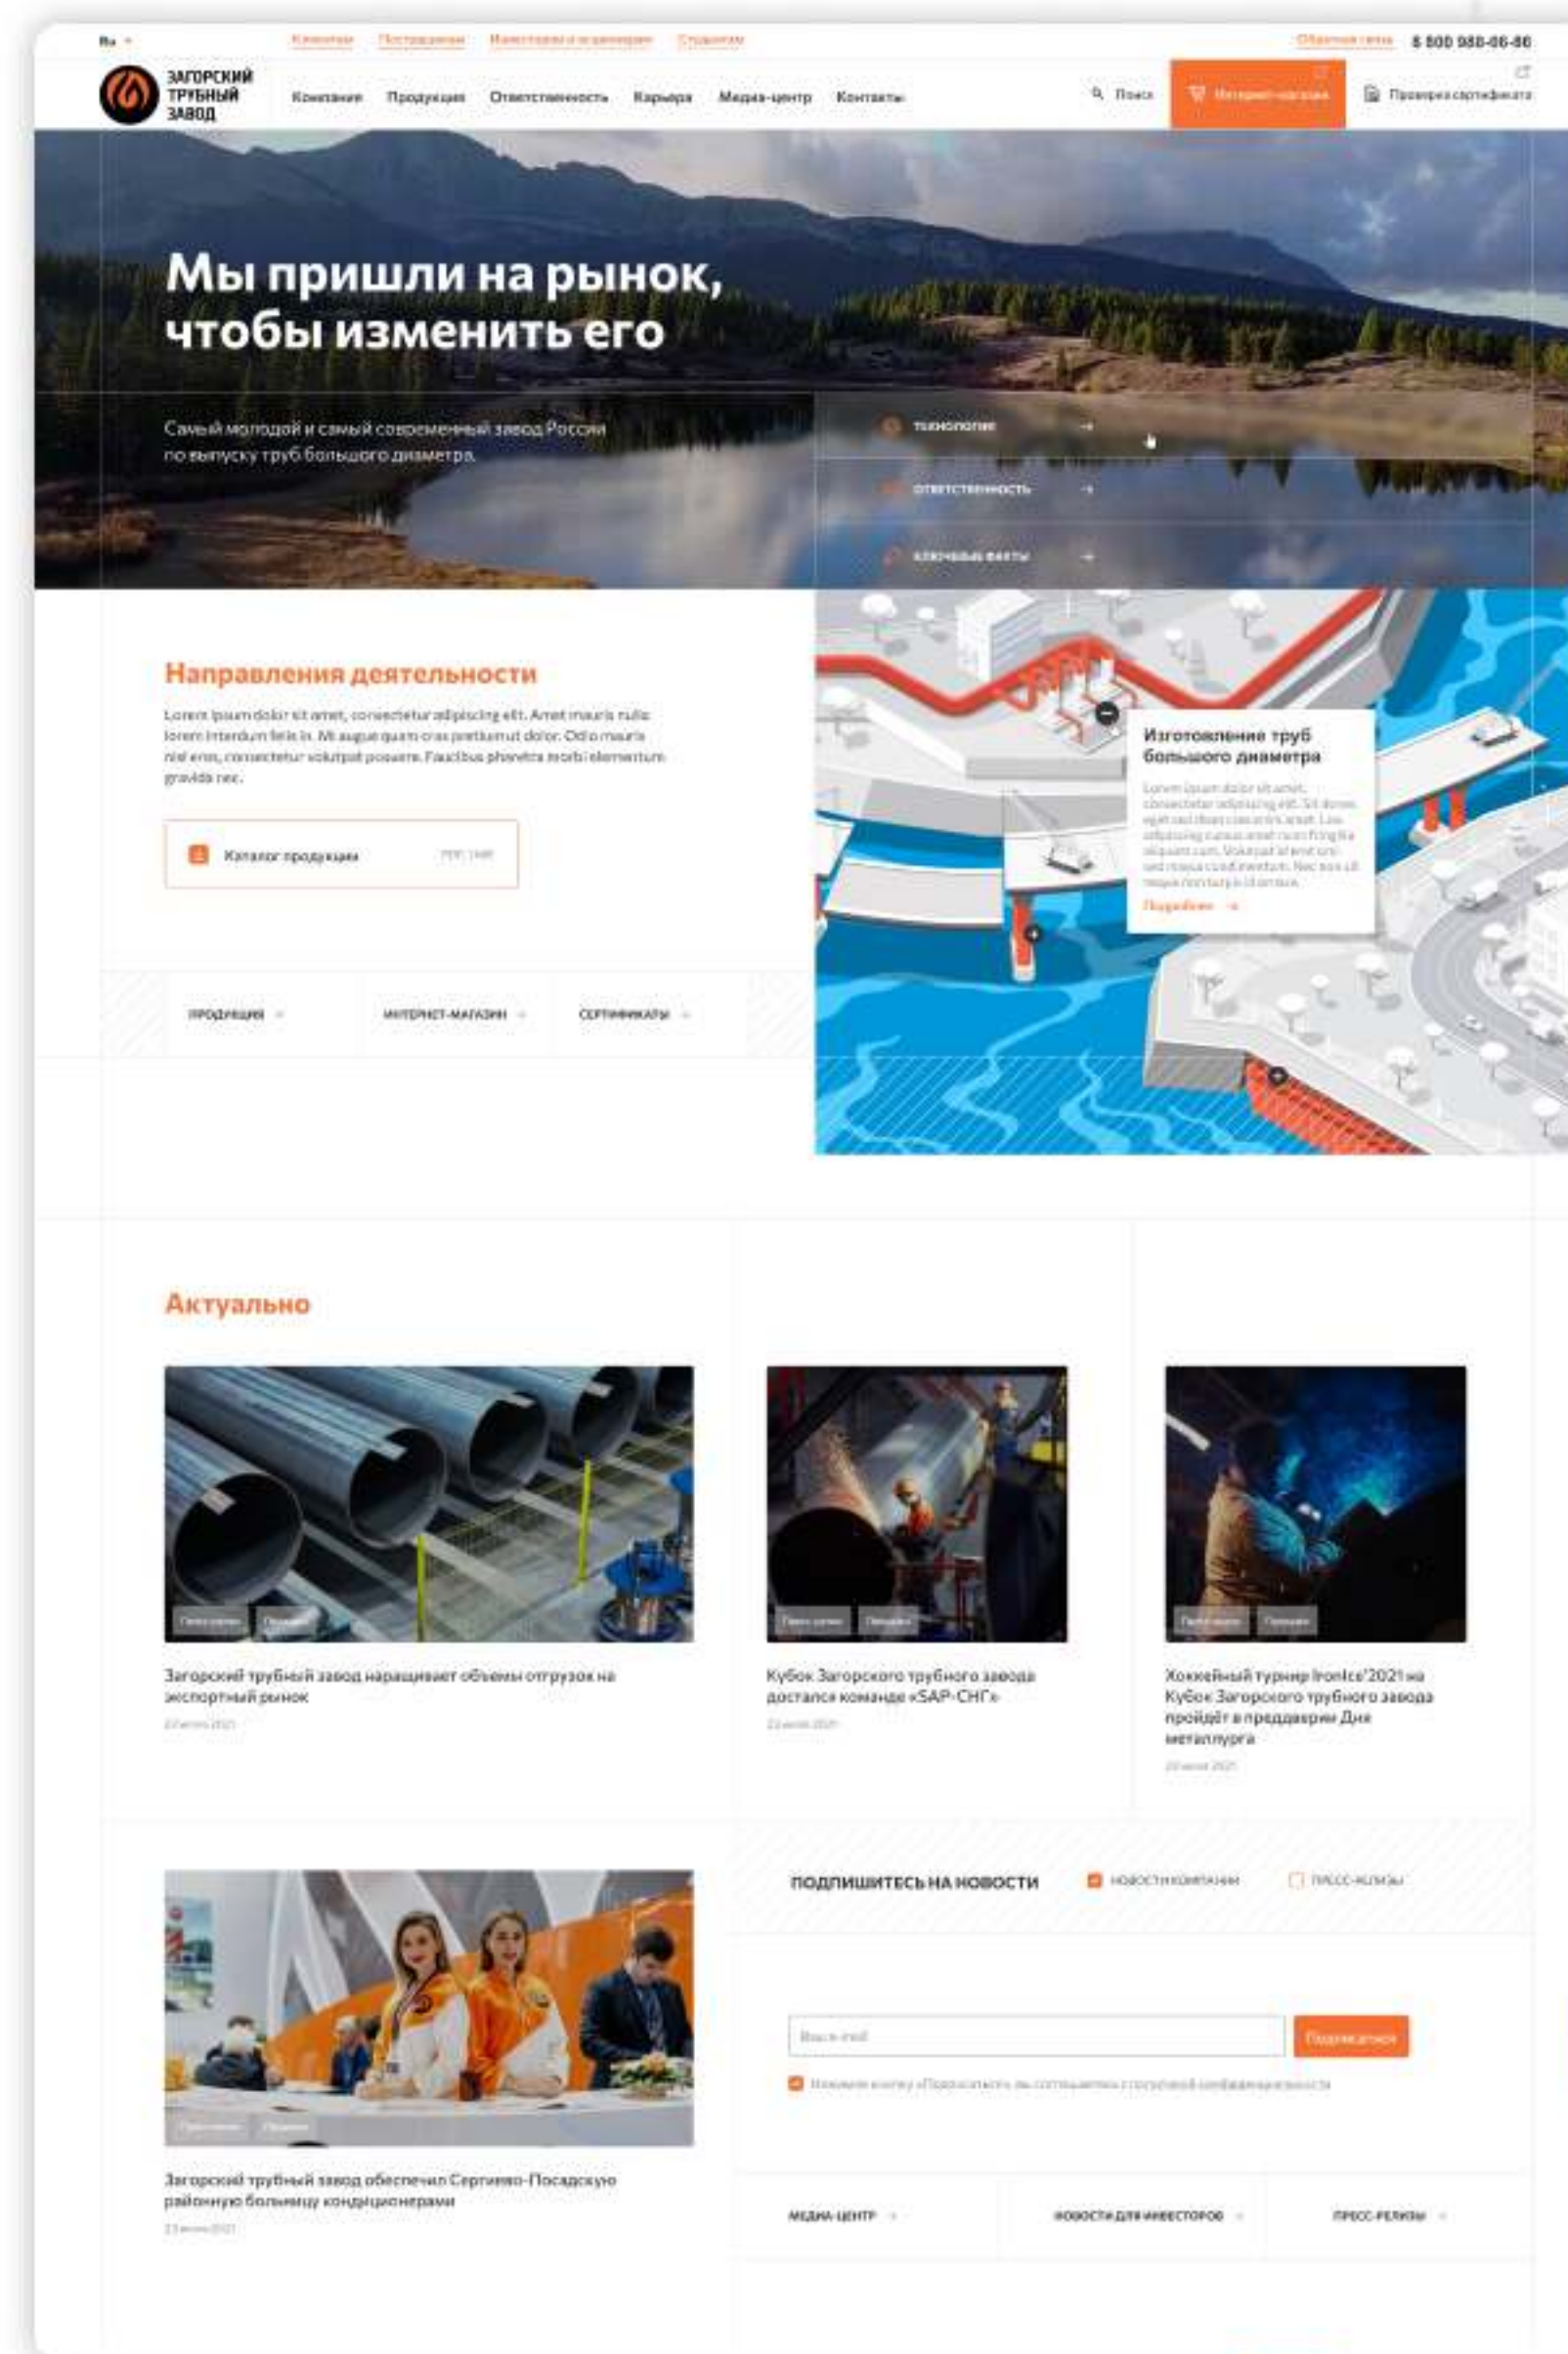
Ru

Клиентам Поставщикам Инвесторам и акционерам Студентам

Обратная связь 8 800 988-66-86

ЗАГОРСКИЙ ТРУБНЫЙ ЗАВОД

Компания Продукция Ответственность Карьера Медиа-центр Контакты

Поиск Интернет-магазин Проверка сертификата

Мы пришли на рынок, чтобы изменить его

Самый молодой и самый современный завод России по выпуску труб большого диаметра

ТЕХНОЛОГИИ →

ОТВЕТСТВЕННОСТЬ →

КЛЮЧЕВЫЕ ФАКТЫ →

Направления деятельности

Lorem ipsum dolor sit amet, consectetur adipiscing elit. Amet mauris nulla lorem interdum felis in. Mi augue quam cras pretium ut dolor. Odio mauris nisl eros, consectetur volutpat posuere. Faucibus pharetra morbi elementum gravida nec.

Каталог продукции PDF, 1 MB

ПРОДУКЦИЯ → ИНТЕРНЕТ-МАГАЗИН → СЕРТИФИКАТЫ →

Изготовление труб большого диаметра

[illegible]

Подробнее →

Актуально

Загорский трубный завод наращивает объемы отгрузок на экспортный рынок

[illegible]

Кубок Загорского трубного завода достался команде «SAP-СНГ»

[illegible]

Хоккейный турнир IronIce'2021 на Кубок Загорского трубного завода пройдёт в преддверии Дня металлурга

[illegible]

Загорский трубный завод обеспечил Сергиево-Посадскую районную больницу кондиционерами

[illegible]

ПОДПИШИТЕСЬ НА НОВОСТИ НОВОСТИ КОМПАНИИ ПРЕСС-РЕЛИЗЫ

Ваш e-mail Подписаться

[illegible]

МЕДИА-ЦЕНТР → НОВОСТИ ДЛЯ ИНВЕСТОРОВ → ПРЕСС-РЕЛИЗЫ →